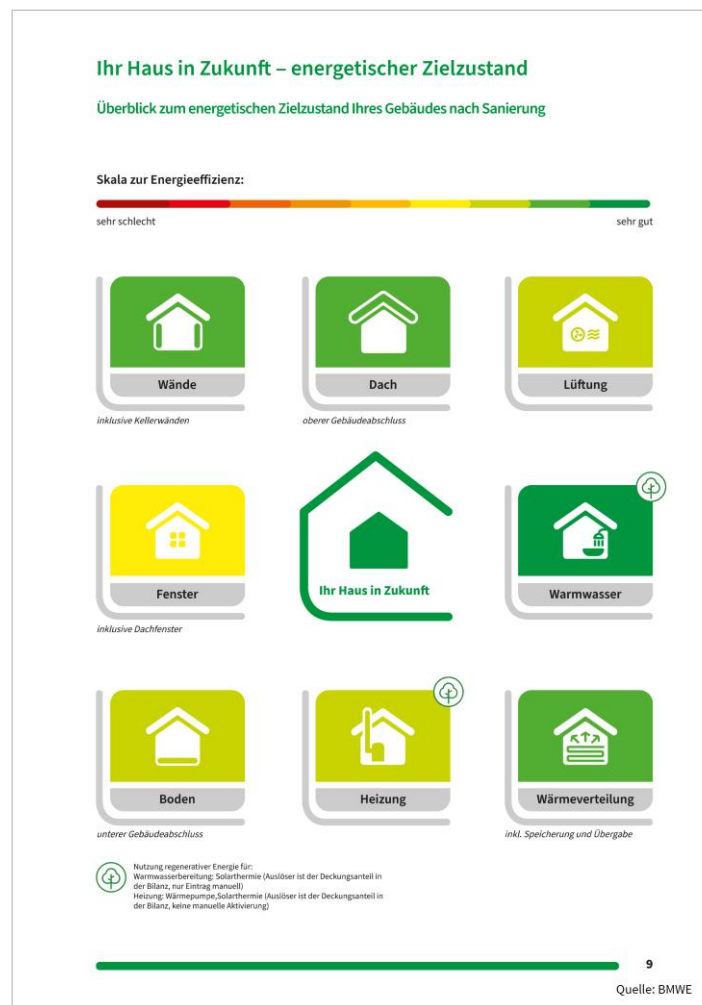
Ihr Haus in Zukunft – energetischer Zielzustand

Überblick zum energetischen Zielzustand Ihres Gebäudes nach Sanierung

Skala zur Energieeffizienz:

sehr schlecht

sehr gut

Wände

inklusive Kellerwänden

Dach

oberer Gebäudeabschluss

Lüftung

Fenster

inklusive Dachfenster

Ihr Haus in Zukunft

Warmwasser

Boden

unterer Gebäudeabschluss

Heizung

Wärmeverteilung

inkl. Speicherung und Übergabe

Nutzung regenerativer Energie für:
Warmwasserbereitung: Solarthermie (Auslöser ist der Deckungsanteil in der Bilanz, nur Eintrag manuell)
Heizung: Wärmepumpe,Solarthermie (Auslöser ist der Deckungsanteil in der Bilanz, keine manuelle Aktivierung)

9

Quelle: BMWE